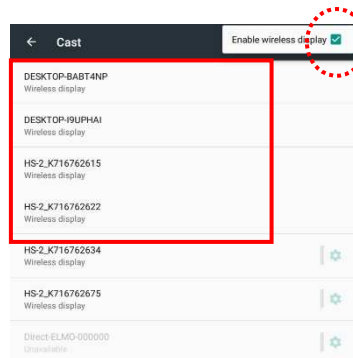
← Cast

Enable wireless display

DESKTOP-BABT4NP
Wireless display

DESKTOP-I9UPHAI
Wireless display

HS-2_K716762615
Wireless display

HS-2_K716762622
Wireless display

HS-2_K716762634
Wireless display

HS-2_K716762675
Wireless display

Direct-ELMO-000000
Unavailable